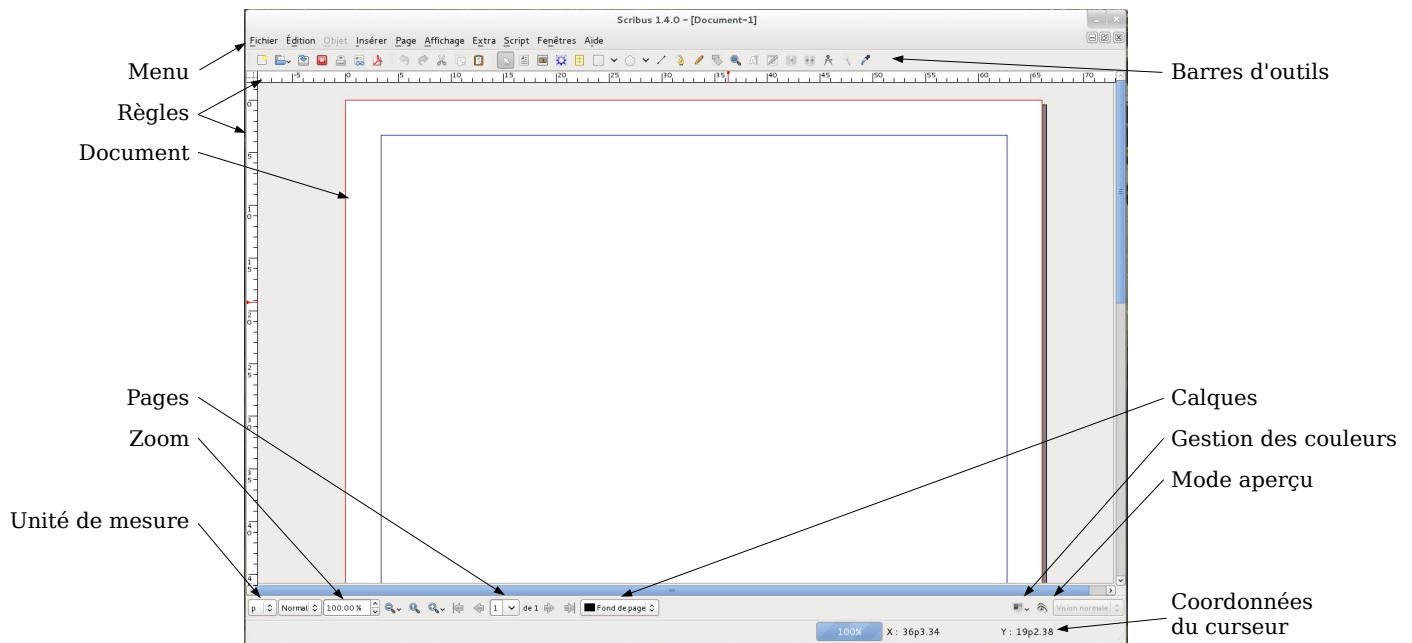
Scribus 1.4.0 - [Document-1]

Fichier Édition Objet Insérer Page Affichage Extra Script Fenêtres Aide

Menu

Barres d'outils

Règles

Document

Pages

Calques

Zoom

Gestion des couleurs

Mode aperçu

Unité de mesure

p Normal 100,00 % 1 de 1 Fond de page Vision normale

100% X : 36p3.34 Y : 19p2.38

Coordonnées du curseur